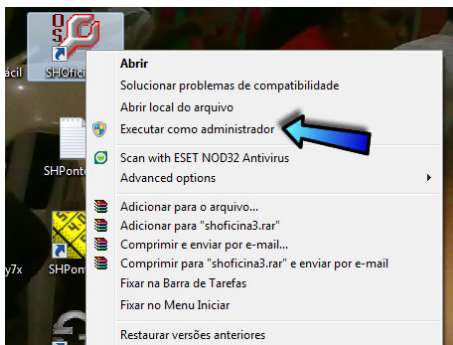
ácil
SHOfic
SHPont
y7x
SHPont

Abrir
Solucionar problemas de compatibilidade
Abrir local do arquivo
Executar como administrador
Scan with ESET NOD32 Antivirus
Advanced options
Adicionar para o arquivo...
Adicionar para "shoficina3.rar"
Comprimir e enviar por e-mail...
Comprimir para "shoficina3.rar" e enviar por e-mail
Fixar na Barra de Tarefas
Fixar no Menu Iniciar
Restaurar versões anteriores